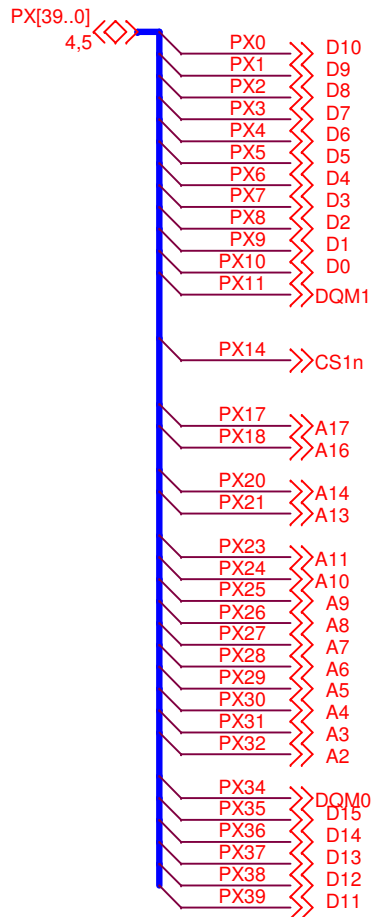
PX[39..0]
4,5

PX0 D10
PX1 D9
PX2 D8
PX3 D7
PX4 D6
PX5 D5
PX6 D4
PX7 D3
PX8 D2
PX9 D1
PX10 D0
PX11 DQM1

PX14 CS1n

PX17 A17
PX18 A16

PX20 A14
PX21 A13

PX23 A11
PX24 A10
PX25 A9
PX26 A8
PX27 A7
PX28 A6
PX29 A5
PX30 A4
PX31 A3
PX32 A2

PX34 DQM0
PX35 D15
PX36 D14
PX37 D13
PX38 D12
PX39 D11